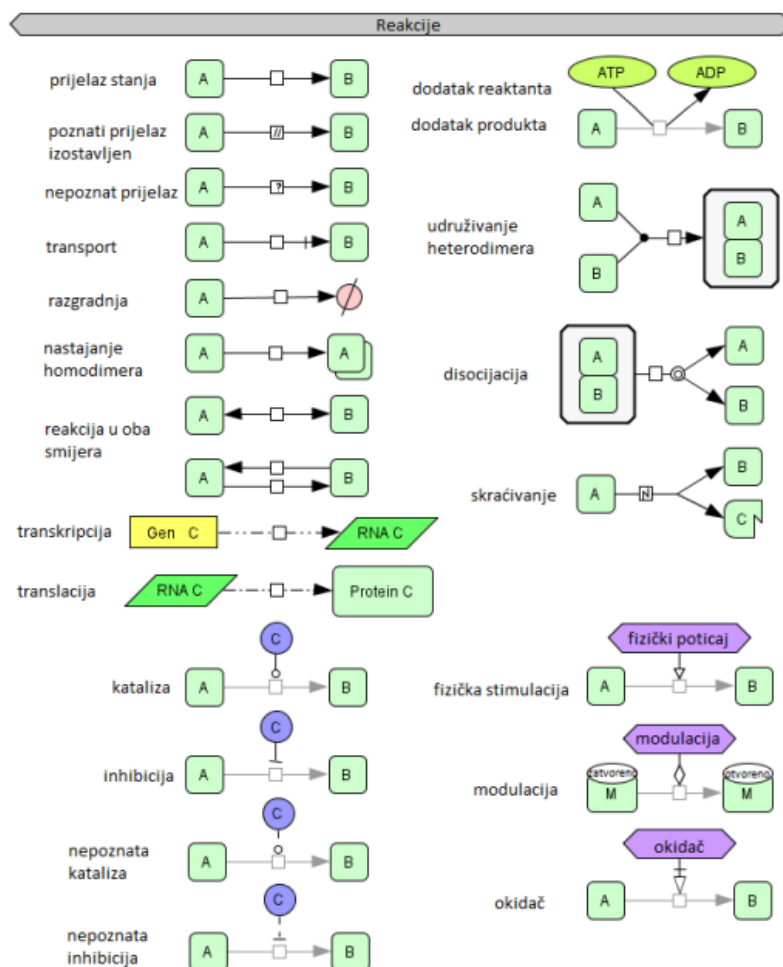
Reakcije

prijelaz stanja A B

poznati prijelaz izostavljen A // B

nepoznat prijelaz A ? B

transport A B

razgradnja A

nastajanje homodimera A A

reakcija u oba smijera A B

A B

transkripcija Gen C RNA C

translacija RNA C Protein C

kataliza C A B

inhibicija C A B

nepoznata kataliza C A B

nepoznata inhibicija C A B

dodatak reaktanta ATP ADP

dodatak produkta A B

udruživanje heterodimera A B A B

disocijacija A B A B

skraćivanje A N B C

fizička stimulacija fizički poticaj A B

modulacija modulacija zatvoreno M otvoreno M

okidač okidač A B